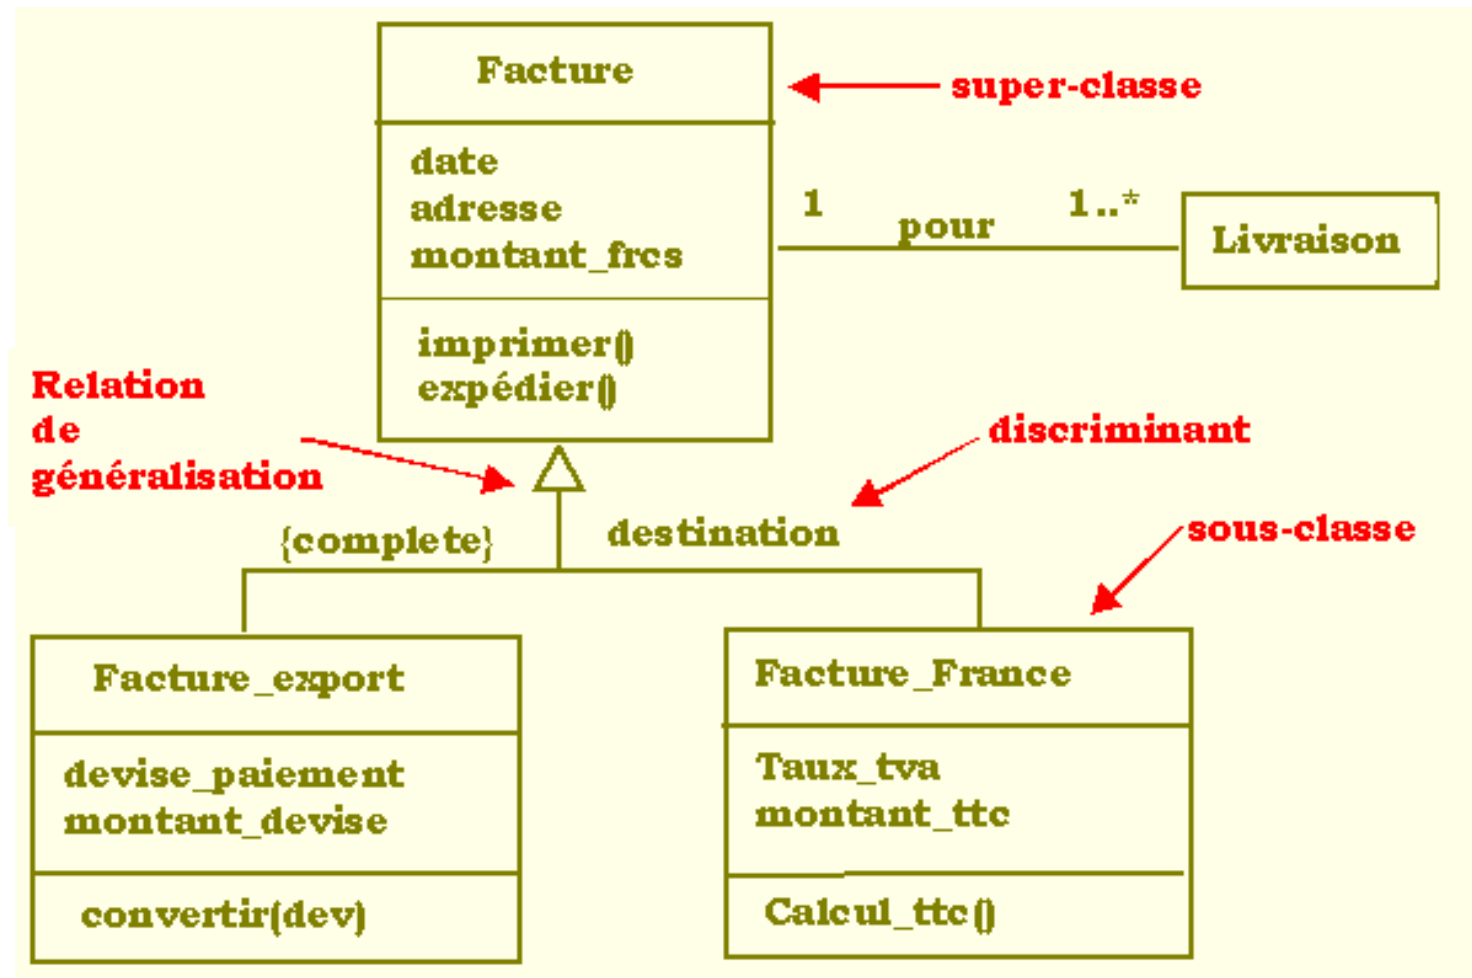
Facture

super-classe

date
adresse
montant_frcs

imprimer()
expédier()

1

pour

1..*

Livraison

Relation de généralisation

discriminant

{complete}

destination

sous-classe

Facture_export

devise_paiement
montant_devise

convertir(dev)

Facture_France

Taux_tva
montant_ttc

Calcul_ttc()